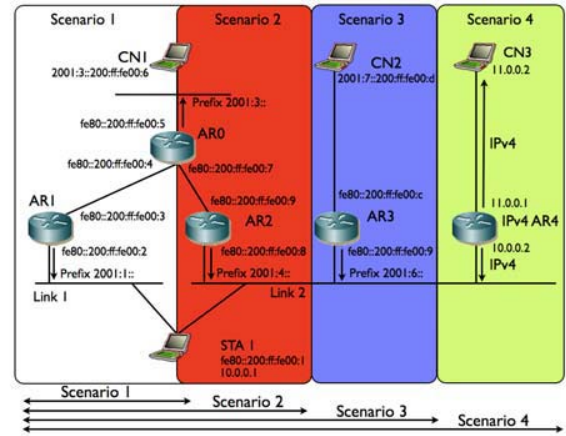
Scenario 1

Scenario 2

Scenario 3

Scenario 4

CN1
2001:3::200:ff:fe00:6

Prefix 2001:3::

fe80::200:ff:fe00:5

AR0

fe80::200:ff:fe00:4

fe80::200:ff:fe00:7

CN2
2001:7::200:ff:fe00:d

CN3
11.0.0.2

IPv4

AR1

fe80::200:ff:fe00:3

fe80::200:ff:fe00:9

AR2

fe80::200:ff:fe00:c

AR3

11.0.0.1

IPv4 AR4

10.0.0.2

fe80::200:ff:fe00:2

Prefix 2001:1::

fe80::200:ff:fe00:8

Prefix 2001:4::

fe80::200:ff:fe00:9

Prefix 2001:6::

IPv4

Link 1

Link 2

STA 1
fe80::200:ff:fe00:1
10.0.0.1

Scenario 1

Scenario 2

Scenario 3

Scenario 4